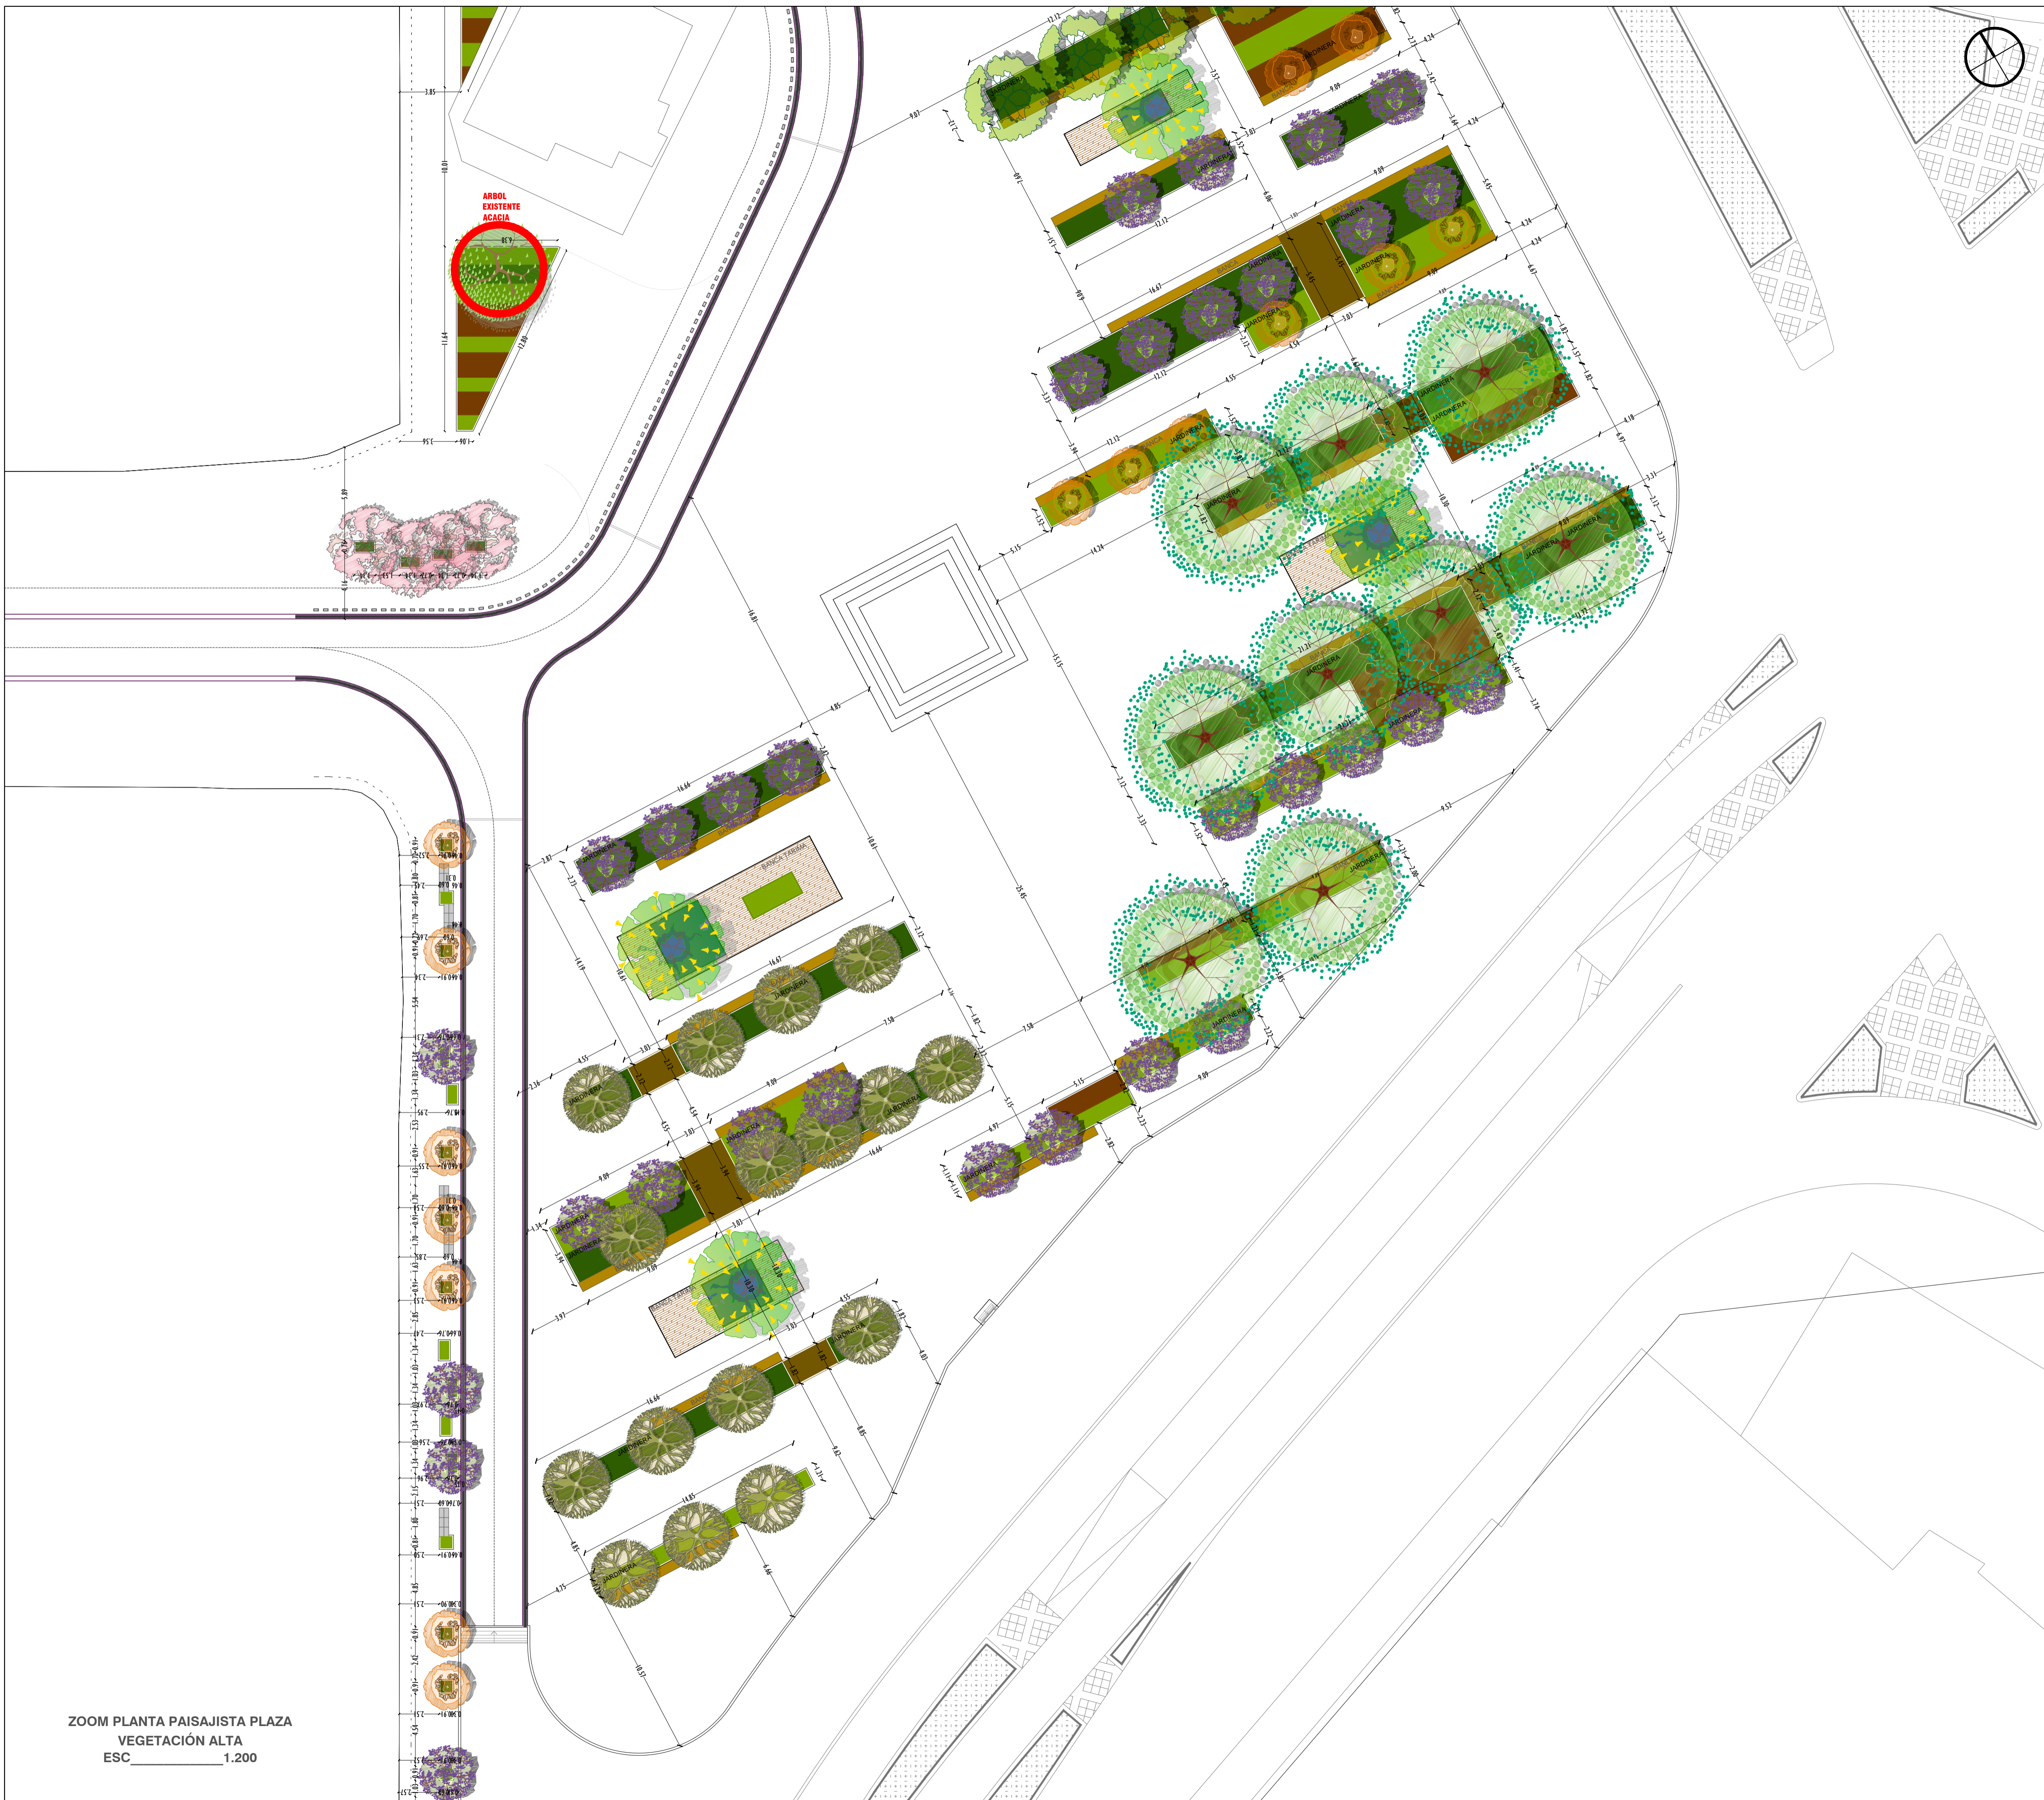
ARBOL
EXISTENTE
ACACIA

JARDINERA

JARDINERA

JARDINERA

JARDINERA

JARDINERA

JARDINERA

BANCA FARMA

JARDINERA

JARDINERA

JARDINERA

JARDINERA

JARDINERA

ZOOM PLANTA PAISAJISTA PLAZA
VEGETACIÓN ALTA
ESC____________1.200